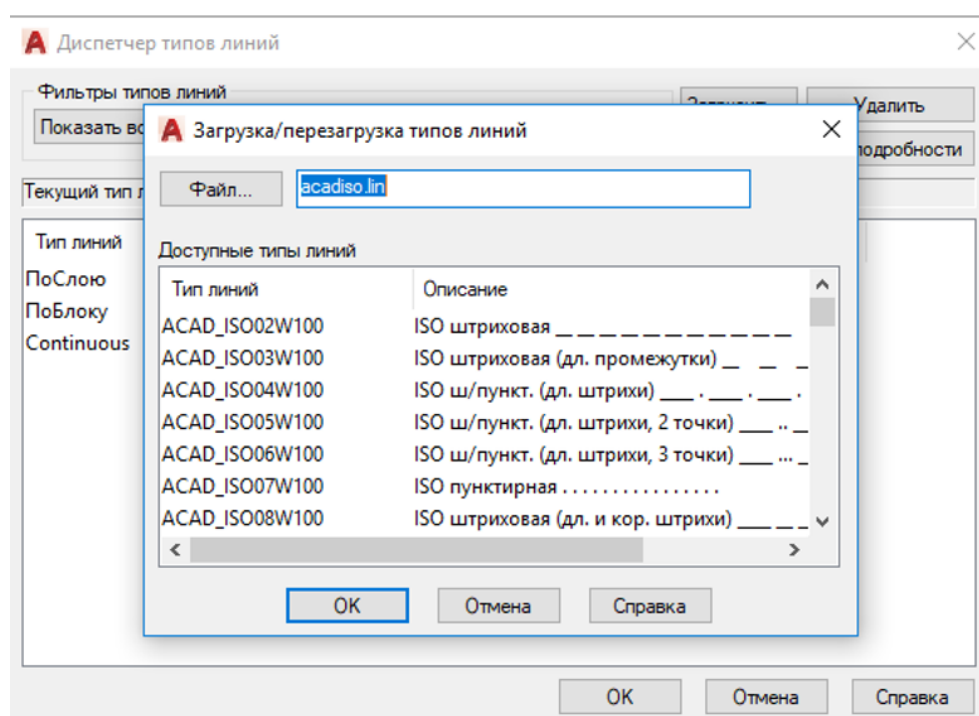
Диспетчер типов линий

Фильтры типов линий

Показать во

Загрузить

Удалить

подробности

Текущий тип л

Тип линий

ПоСлою

ПоБлоку

Continuous

Загрузка/перезагрузка типов линий

Файл...

acadiso.lin

Доступные типы линий

| Тип линий | Описание |
|---|---|
| ACAD_ISO02W100 | ISO штриховая __ __ __ __ __ __ __ __ __ __ __ |
| ACAD_ISO03W100 | ISO штриховая (дл. промежутки) __ __ __ |
| ACAD_ISO04W100 | ISO ш/пункт. (дл. штрихи) ___ . ___ . ___ . |
| ACAD_ISO05W100 | ISO ш/пункт. (дл. штрихи, 2 точки) ___ .. __ |
| ACAD_ISO06W100 | ISO ш/пункт. (дл. штрихи, 3 точки) ___ ... __ |
| ACAD_ISO07W100 | ISO пунктирная . . . . . . . . . . . . . . . |
| ACAD_ISO08W100 | ISO штриховая (дл. и кор. штрихи) ___ __ __ |

OK

Отмена

Справка

OK

Отмена

Справка